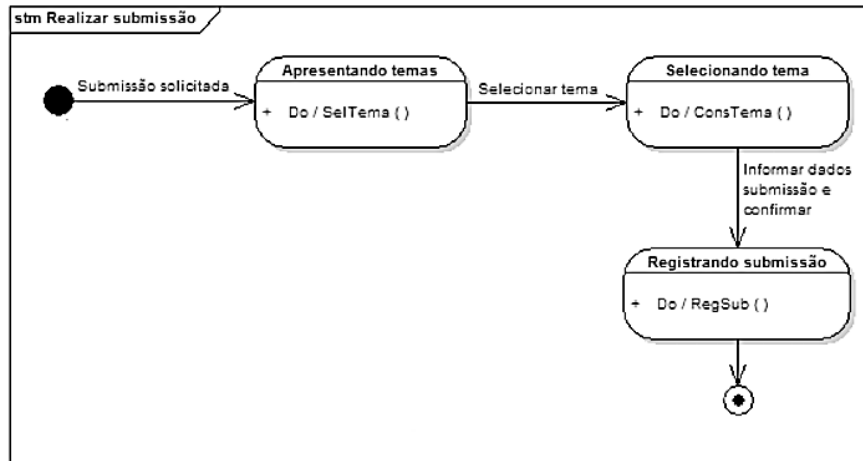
stm Realizar submissão

Submissão solicitada

Apresentando temas

+ Do / SelTema ( )

Selecionar tema

Selecionando tema

+ Do / ConsTema ( )

Informar dados submissão e confirmar

Registrando submissão

+ Do / RegSub ( )